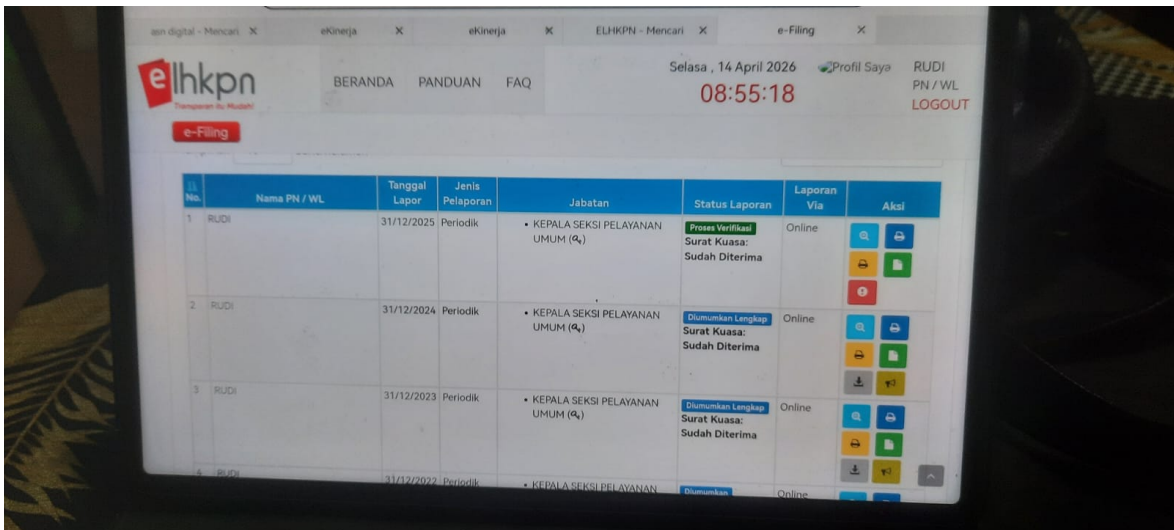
asn digital - Mencari ✕ eKinerja ✕ eKinerja ✕ ELHKPN - Mencari ✕ e-Filing ✕

elhkpn
Transparan itu Mudah!

BERANDA PANDUAN FAQ

Selasa , 14 April 2026
08:55:18

Profil Saya

RUDI
PN / WL
LOGOUT

e-Filing

| No. | Nama PN / WL | Tanggal Lapor | Jenis Pelaporan | Jabatan | Status Laporan | Laporan Via | Aksi |
|---|---|---|---|---|---|---|---|
| 1 | RUDI | 31/12/2025 | Periodik | • KEPALA SEKSI PELAYANAN UMUM | Proses Verifikasi Surat Kuasa: Sudah Diterima | Online | |
| 2 | RUDI | 31/12/2024 | Periodik | • KEPALA SEKSI PELAYANAN UMUM | Diumumkan Lengkap Surat Kuasa: Sudah Diterima | Online | |
| 3 | RUDI | 31/12/2023 | Periodik | • KEPALA SEKSI PELAYANAN UMUM | Diumumkan Lengkap Surat Kuasa: Sudah Diterima | Online | |
| 4 | RUDI | 31/12/2022 | Periodik | • KEPALA SEKSI PELAYANAN | Diumumkan | Online | |